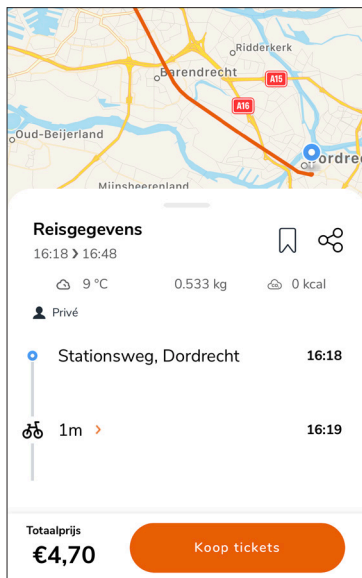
Ridderkerk
Barendrecht
A15
A16
Oud-Beijerland
Dordrecht
Mijnsheerenland

Reisgegevens
16:18 › 16:48

9 °C
0.533 kg
0 kcal

Privé

Stationsweg, Dordrecht
16:18

1m ›
16:19

Totaalprijs
€4,70
Koop tickets